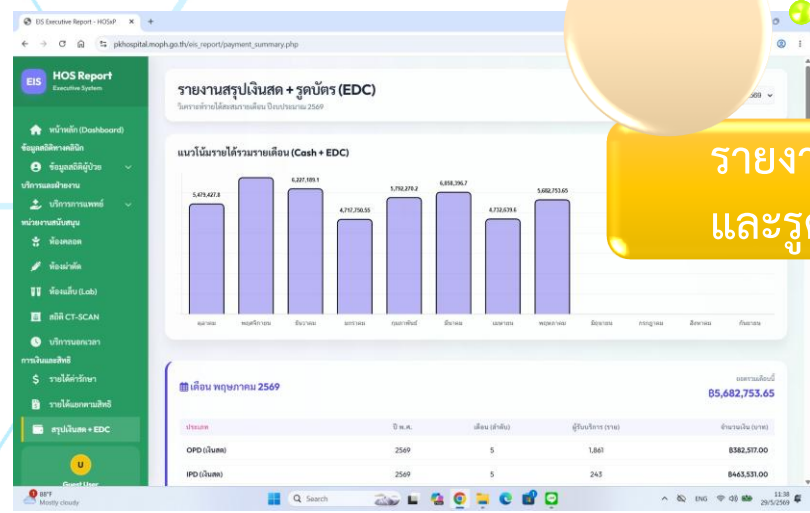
EIS Executive Report - HOSxP ×  +

pkhospital.moph.go.th/eis_report/payment_summary.php

EIS HOS Report
Executive System

หน้าหลัก (Dashboard)
ข้อมูลสถิติทางคลินิก
ข้อมูลสถิติผู้ป่วย
บริการเฉพาะทาง
บริการการแพทย์
หน่วยงานสนับสนุน
ห้องคลอด
ห้องผ่าตัด
ห้องแล็บ (Lab)
สถิติ CT-SCAN
บริการนอกเวลา
การเงินและสิทธิ
รายได้ค่ารักษา
รายได้แยกตามสิทธิ
สรุปเงินสด + EDC

U
Guest User

รายงานสรุปเงินสด + รูดบัตร (EDC)
วิเคราะห์รายได้สะสมรายเดือน ปีงบประมาณ 2569

2569

รายงา
และรูด

แนวโน้มรายได้รวมรายเดือน (Cash + EDC)

5,479,427.8
6,227,189.1
4,717,750.55
5,792,270.2
6,058,396.7
4,732,639.6
5,682,753.65

ตุลาคม
พฤศจิกายน
ธันวาคม
มกราคม
กุมภาพันธ์
มีนาคม
เมษายน
พฤษภาคม
มิถุนายน
กรกฎาคม
สิงหาคม
กันยายน

เดือน พฤษภาคม 2569

ยอดรวมเดือนนี้
฿5,682,753.65

| ประเภท | ปี พ.ศ. | เดือน (ลำดับ) | ผู้รับบริการ (ราย) | จำนวนเงิน (บาท) |
|---|---|---|---|---|
| OPD (เงินสด) | 2569 | 5 | 1,861 | ฿382,517.00 |
| IPD (เงินสด) | 2569 | 5 | 243 | ฿463,531.00 |

88°F
Mostly cloudy

Search

ENG
13:38
29/5/2569